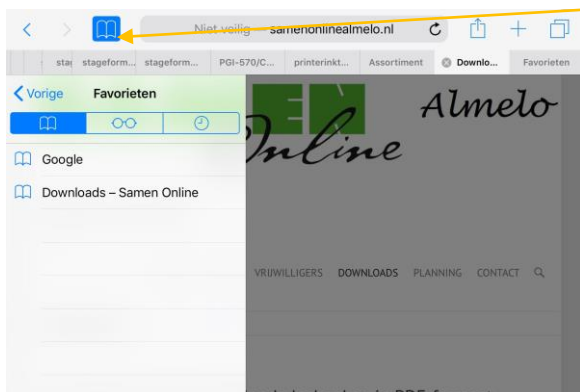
Niet veilig samenonlinealmelo.nl

sta stageform... stageform... PGI-570/C... printerinkt... Assortiment Downlo... Favorieten

Vorige Favorieten

Google

Downloads – Samen Online

Almelo

Online

VRIJWILLIGERS DOWNLOADS PLANNING CONTACT